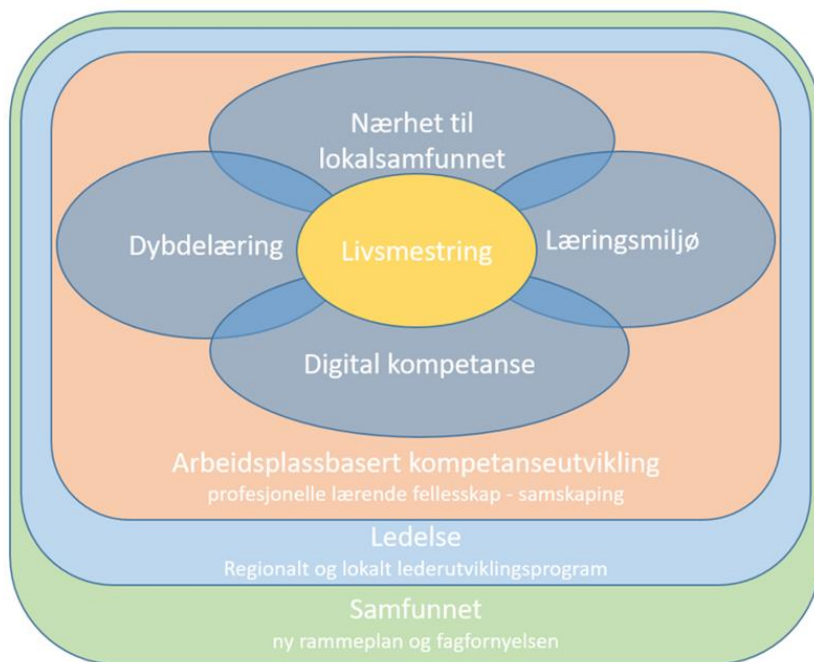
Nærhet til lokalsamfunnet

Dybdelæring

Livsmestring

Læringsmiljø

Digital kompetanse

Arbeidsplassbasert kompetanseutvikling
profesjonelle lærende fellesskap - samskaping

Ledelse
Regionalt og lokalt lederutviklingsprogram

Samfunnet
ny rammeplan og fagfornyelsen